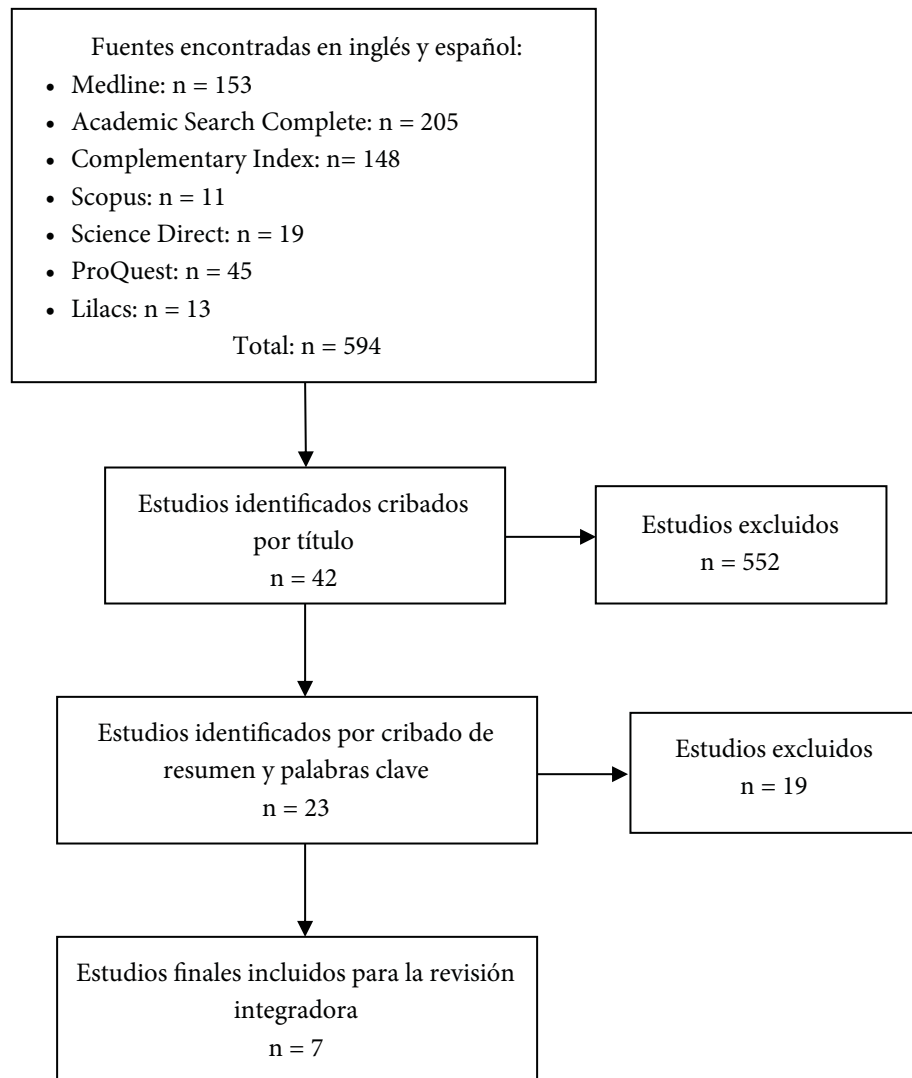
Fuentes encontradas en inglés y español:

- Medline: n = 153
- Academic Search Complete: n = 205
- Complementary Index: n= 148
- Scopus: n = 11
- Science Direct: n = 19
- ProQuest: n = 45
- Lilacs: n = 13

Total: n = 594

Estudios identificados cribados por título
n = 42

Estudios excluidos
n = 552

Estudios identificados por cribado de resumen y palabras clave
n = 23

Estudios excluidos
n = 19

Estudios finales incluidos para la revisión integradora
n = 7